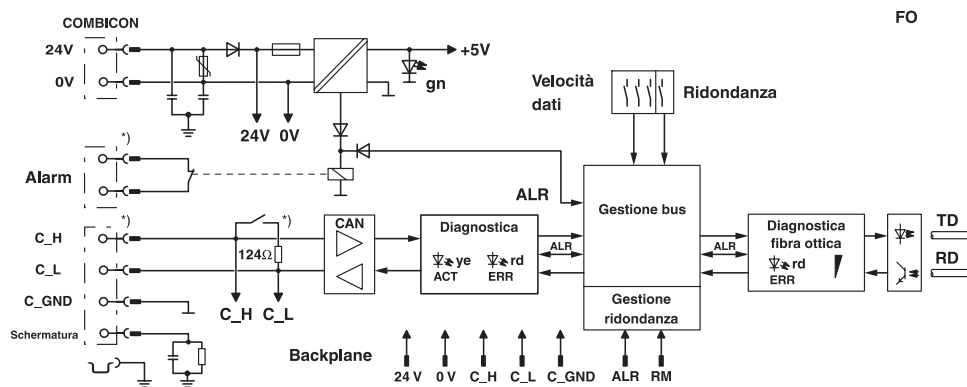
COMBICON

FO

24V

0V

+5V

gn

24V 0V

Velocità dati

Ridondanza

*)

Alarm

ALR

*)

*)

CAN

Diagnostica

Gestione bus

Diagnostica fibra ottica

C_H

124Ω

ye

rd

ALR

ALR

rd

TD

C_L

ACT

ERR

ERR

RD

C_GND

C_H C_L

Gestione ridondanza

Schermatura

Backplane

24 V 0 V C_H C_L C_GND ALR RM